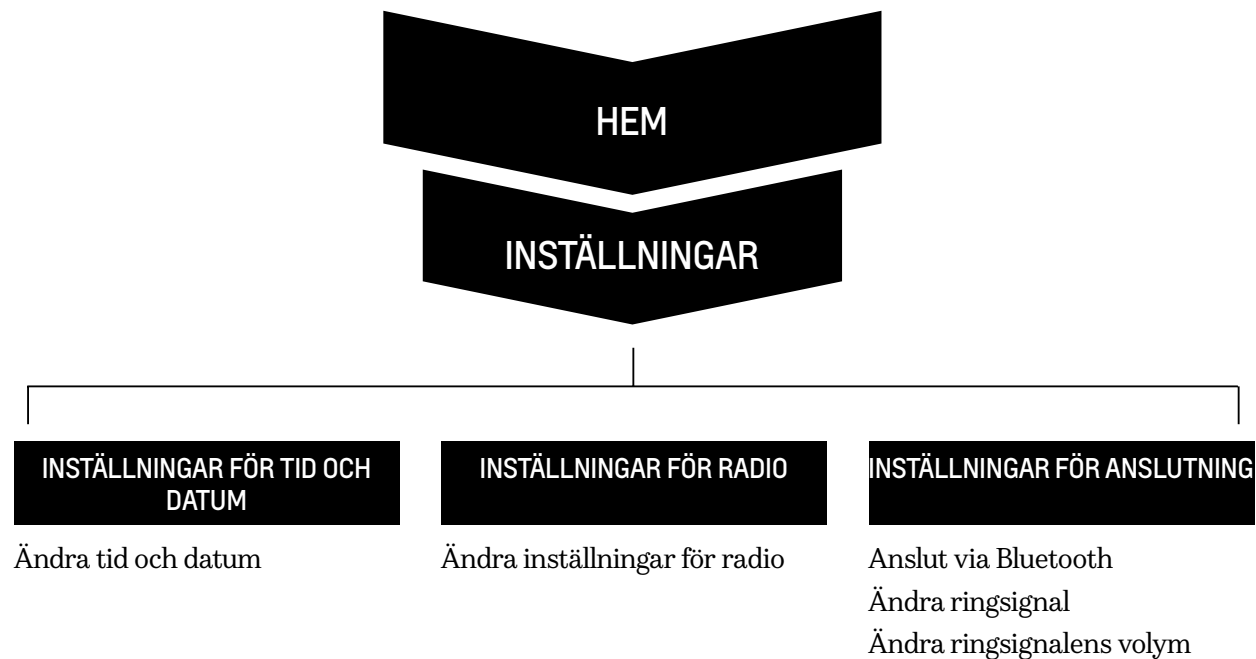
HEM

INSTÄLLNINGAR

INSTÄLLNINGAR FÖR TID OCH DATUM

Ändra tid och datum

INSTÄLLNINGAR FÖR RADIO

Ändra inställningar för radio

INSTÄLLNINGAR FÖR ANSLUTNING

Anslut via Bluetooth
Ändra ringsignal
Ändra ringsignalens volym